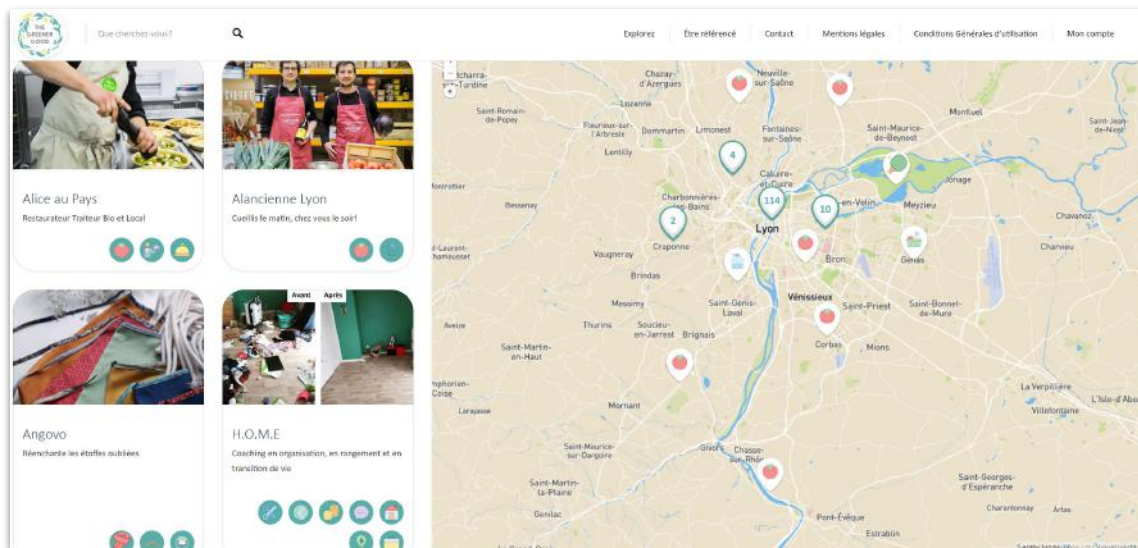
THE GREENER GOOD

Que cherchez-vous?

Explorez | Être référencé | Contact | Mentions légales | Conditions Générales d'utilisation | Mon compte

Alice au Pays
Restaurateur Traiteur Bio et Local

Alancienne Lyon
Cueillis le matin, chez vous le soir!

Angovo
Réenchante les étoffes oubliées

Avant Après
H.O.M.E
Coaching en organisation, en rangement et en transition de vie

Chazay-d'Azergues, Neuville-sur-Saône, Montluel, Saint-Romain-de-Popey, Fleurieux-sur-l'Arbresle, Dommartin, Limonest, Fontaines-sur-Saône, Saint-Maurice-de-Beynost, Saint-Jean-de-Niost, Lentilly, Charbonnières-les-Bains, Caluire-et-Cuire, Jonage, Bessenay, Vaulx-en-Velin, Meyzieu, Chavanoz, Lyon, Charvieu, Vaugneray, Craponne, Bron, Genas, Brindas, Vénissieux, Messimy, Saint-Genis-Laval, Saint-Priest, Saint-Bonnet-de-Mure, Aveize, Thurins, Soucieu-en-Jarrest, Brignais, Saint-Martin-en-Haut, Corbas, Mions, La Verpillière, L'Isle-d'Abeau, Larajasse, Mornant, Villefontaine, Saint-Maurice-sur-Dargoire, Givors, Chasse-sur-Rhône, Saint-Laurent-de-Chamousset, Saint-Symphorien-sur-Coise, Saint-Martin-la-Plaine, Genilac, Saint-Georges-d'Espéranche, Pont-Évêque, Charantonnay, Artas, Estrablin

4, 114, 10, 2